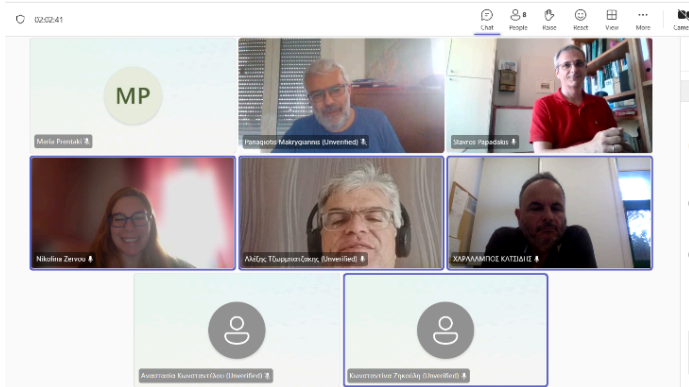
02:02:41

Chat
8 People
Raise
React
View
More
Came

MP
Maria Prentaki

Panagiotis Makrygiannis (Unverified)

Stavros Papadakis

Nikolina Zervou

Αλέξης Τζωρμπατζάκης (Unverified)

ΧΑΡΑΛΑΜΠΟΣ ΚΑΤΣΙΔΗΣ

Αναστασία Κωνσταντέλλου (Unverified)

Κωνσταντίνα Ζηκούλη (Unverified)